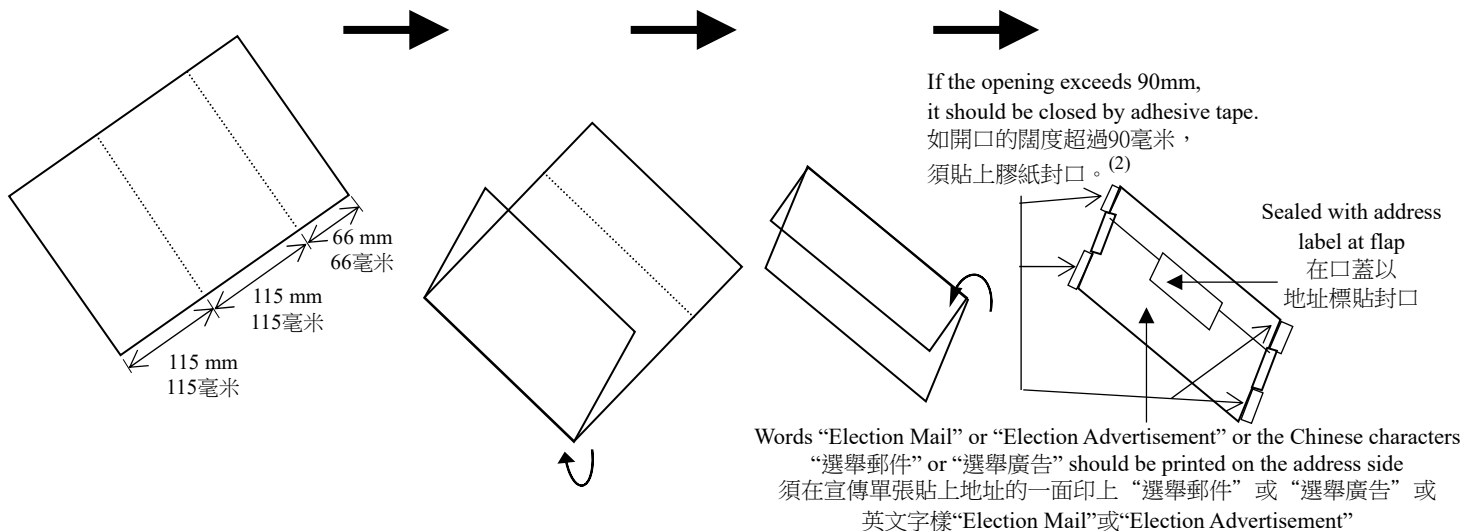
66 mm
66毫米

115 mm
115毫米

115 mm
115毫米

If the opening exceeds 90mm, it should be closed by adhesive tape.
如開口的闊度超過90毫米，
須貼上膠紙封口。$^{(2)}$

Sealed with address label at flap
在口蓋以
地址標貼封口

Words “Election Mail” or “Election Advertisement” or the Chinese characters “選舉郵件” or “選舉廣告” should be printed on the address side
須在宣傳單張貼上地址的一面印上“選舉郵件”或“選舉廣告”或
英文字樣“Election Mail”或“Election Advertisement”